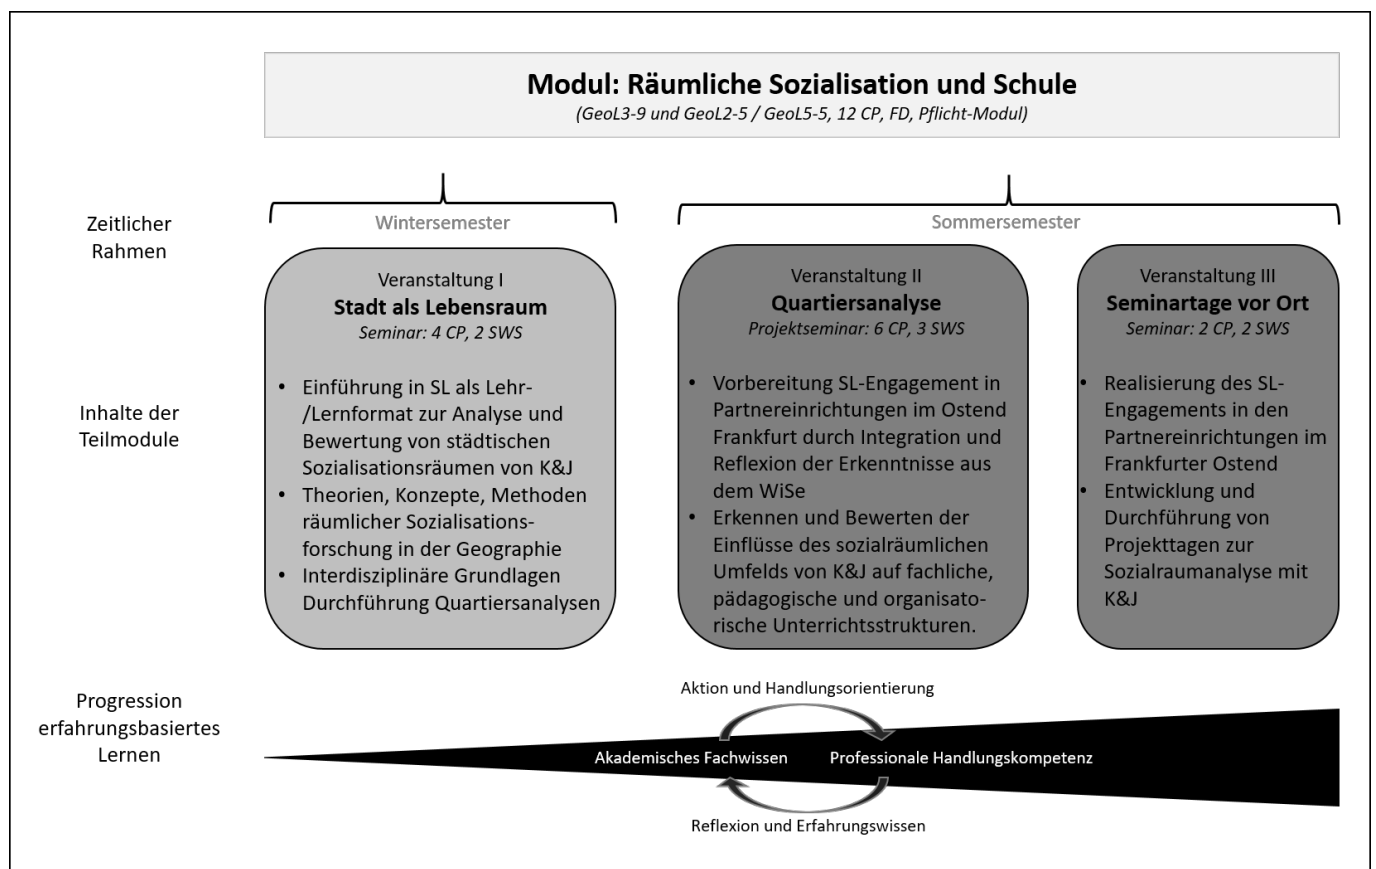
Modul: Räumliche Sozialisation und Schule

(GeoL3-9 und GeoL2-5 / GeoL5-5, 12 CP, FD, Pflicht-Modul)

Zeitlicher Rahmen

Wintersemester

Sommersemester

Inhalte der Teilmodule

Veranstaltung I
Stadt als Lebensraum
Seminar: 4 CP, 2 SWS

- Einführung in SL als Lehr-/Lernformat zur Analyse und Bewertung von städtischen Sozialisationsräumen von K&J
- Theorien, Konzepte, Methoden räumlicher Sozialisationsforschung in der Geographie
- Interdisziplinäre Grundlagen Durchführung Quartiersanalysen

Veranstaltung II
Quartiersanalyse
Projektseminar: 6 CP, 3 SWS

- Vorbereitung SL-Engagement in Partnereinrichtungen im Ostend Frankfurt durch Integration und Reflexion der Erkenntnisse aus dem WiSe
- Erkennen und Bewerten der Einflüsse des sozialräumlichen Umfelds von K&J auf fachliche, pädagogische und organisatorische Unterrichtsstrukturen.

Veranstaltung III
Seminartage vor Ort
Seminar: 2 CP, 2 SWS

- Realisierung des SL-Engagements in den Partnereinrichtungen im Frankfurter Ostend
- Entwicklung und Durchführung von Projekttagen zur Sozialraumanalyse mit K&J

Progression erfahrungsbasiertes Lernen

Aktion und Handlungsorientierung

Akademisches Fachwissen

Professionale Handlungskompetenz

Reflexion und Erfahrungswissen